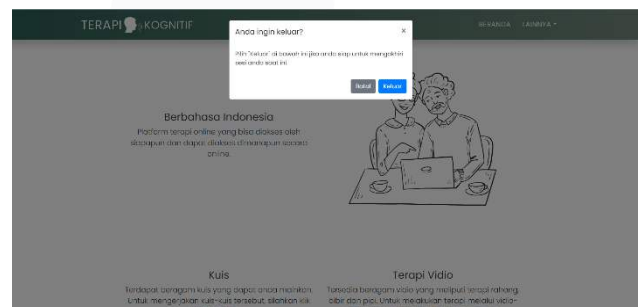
TERAPI KOGNITIF

BERANDA LAINNYA

Anda ingin keluar?

×

Pilih "Keluar" di bawah ini jika anda siap untuk mengakhiri sesi anda saat ini

Batal Keluar

Berbahasa Indonesia

Platform terapi online yang bisa diakses oleh siapapun dan dapat diakses dimanapun secara online.

Kuis

Terdapat beragam kuis yang dapat anda mainkan. Untuk mengerjakan kuis-kuis tersebut, silahkan klik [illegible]

Terapi Vidio

Tersedia beragam vidio yang meliputi terapi rahang, bibir dan pipi. Untuk melakukan terapi melalui vidio-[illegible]